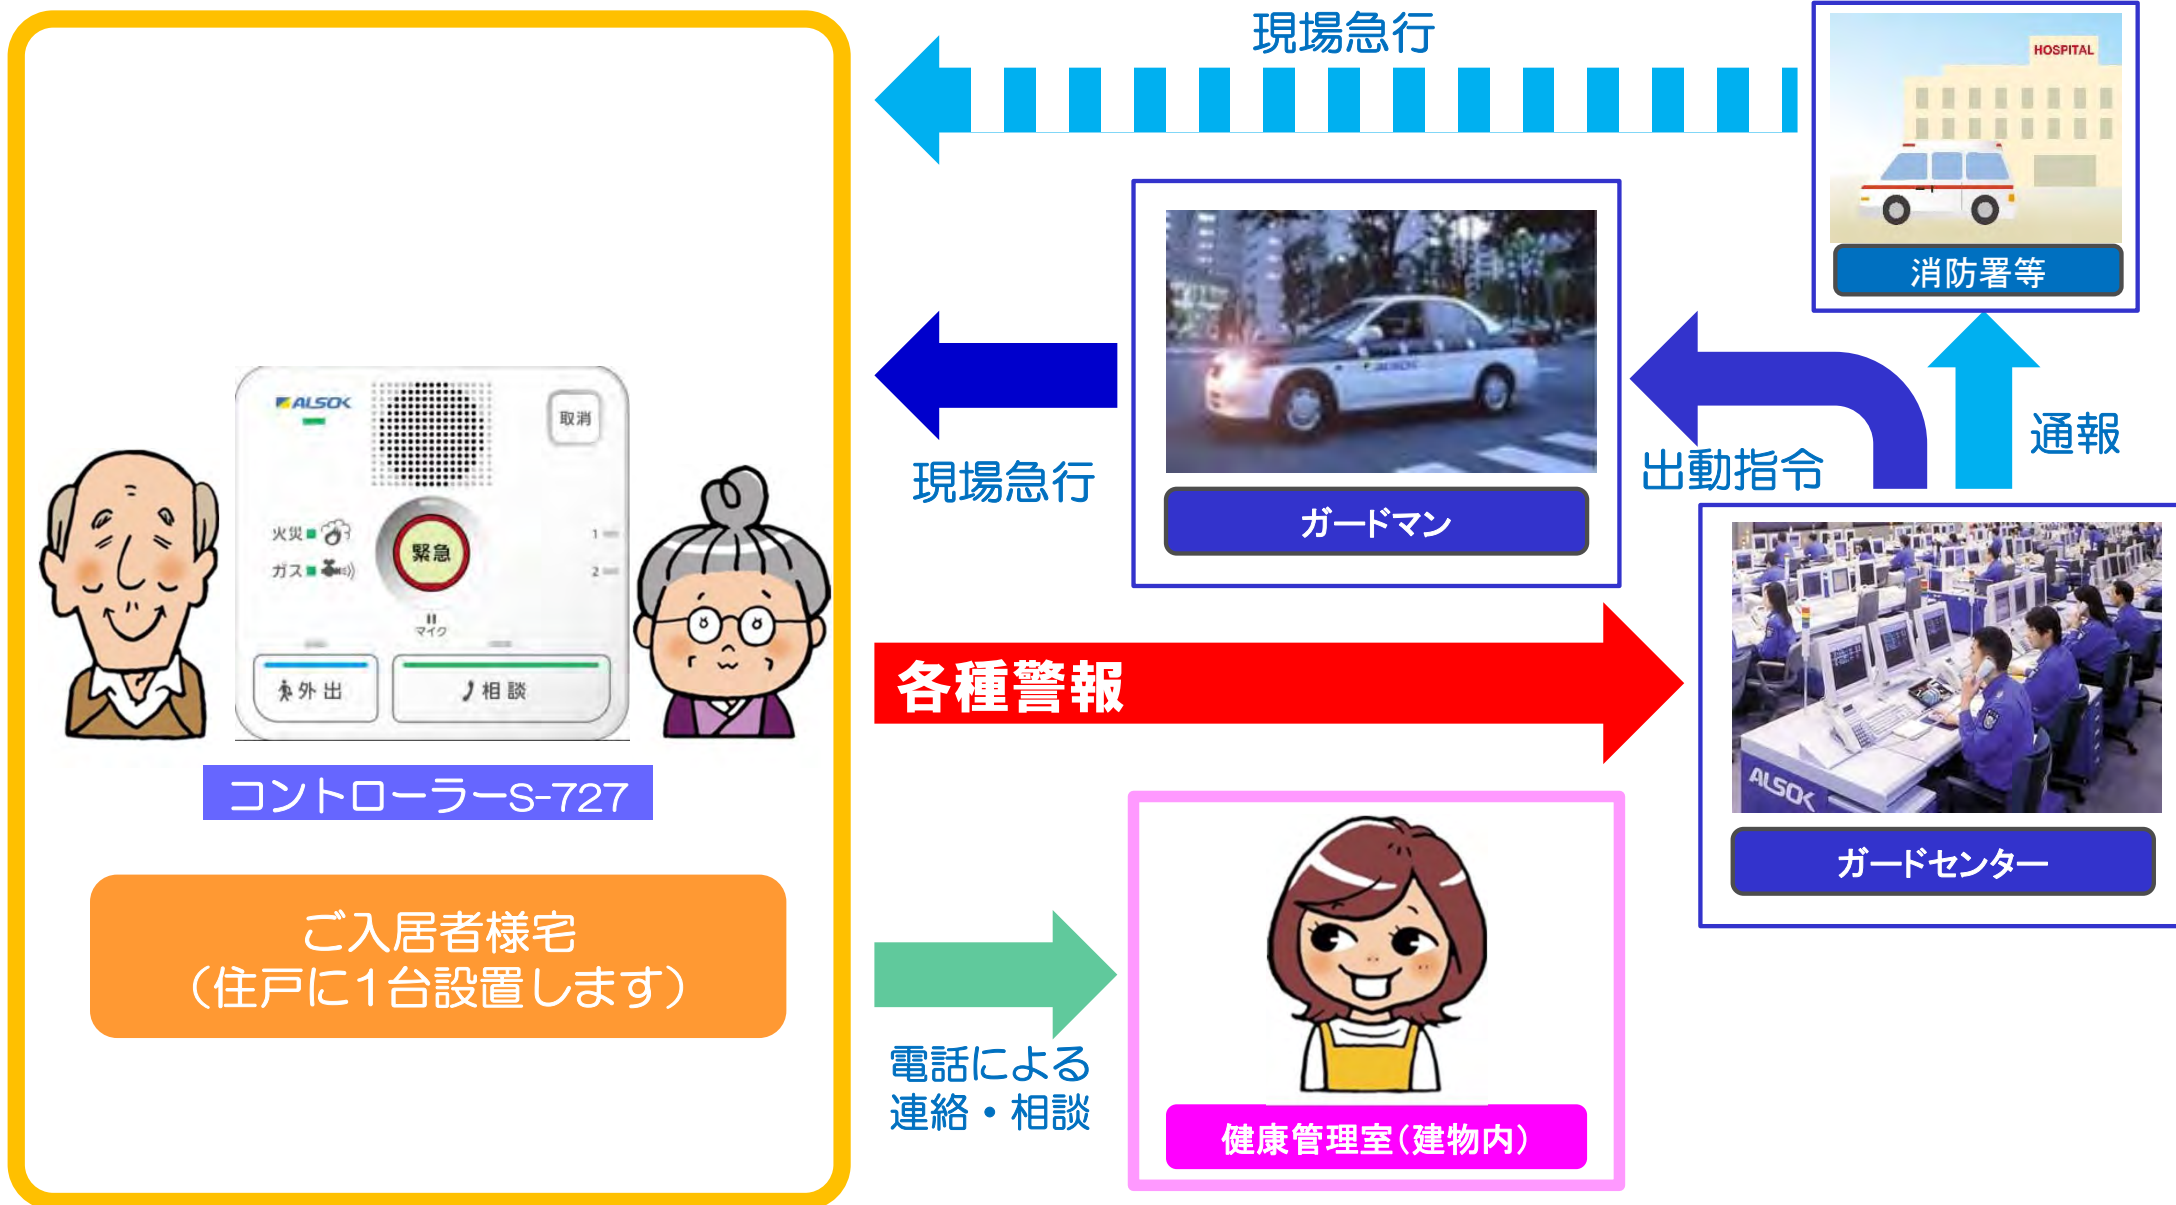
現場急行

HOSPITAL

消防署等

ALSOK

取消

火災

ガス

緊急

1

2

マイク

外出

相談

現場急行

ガードマン

出動指令

通報

各種警報

ALSOK

ガードセンター

コントローラーS-727

ご入居者様宅
（住戸に1台設置します）

電話による
連絡・相談

健康管理室（建物内）